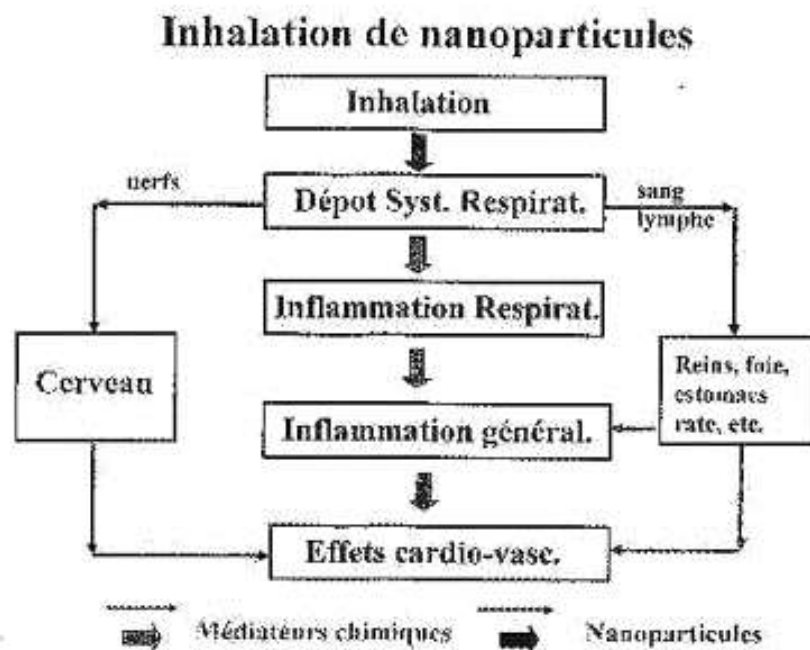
Inhalation de nanoparticules

Inhalation

nerfs

Dépot Syst. Respirat.

sang lymphe

Inflammation Respirat.

Cerveau

Reins, foie, estomacs rate, etc.

Inflammation général.

Effets cardio-vasc.

Médiateurs chimiques

Nanoparticules